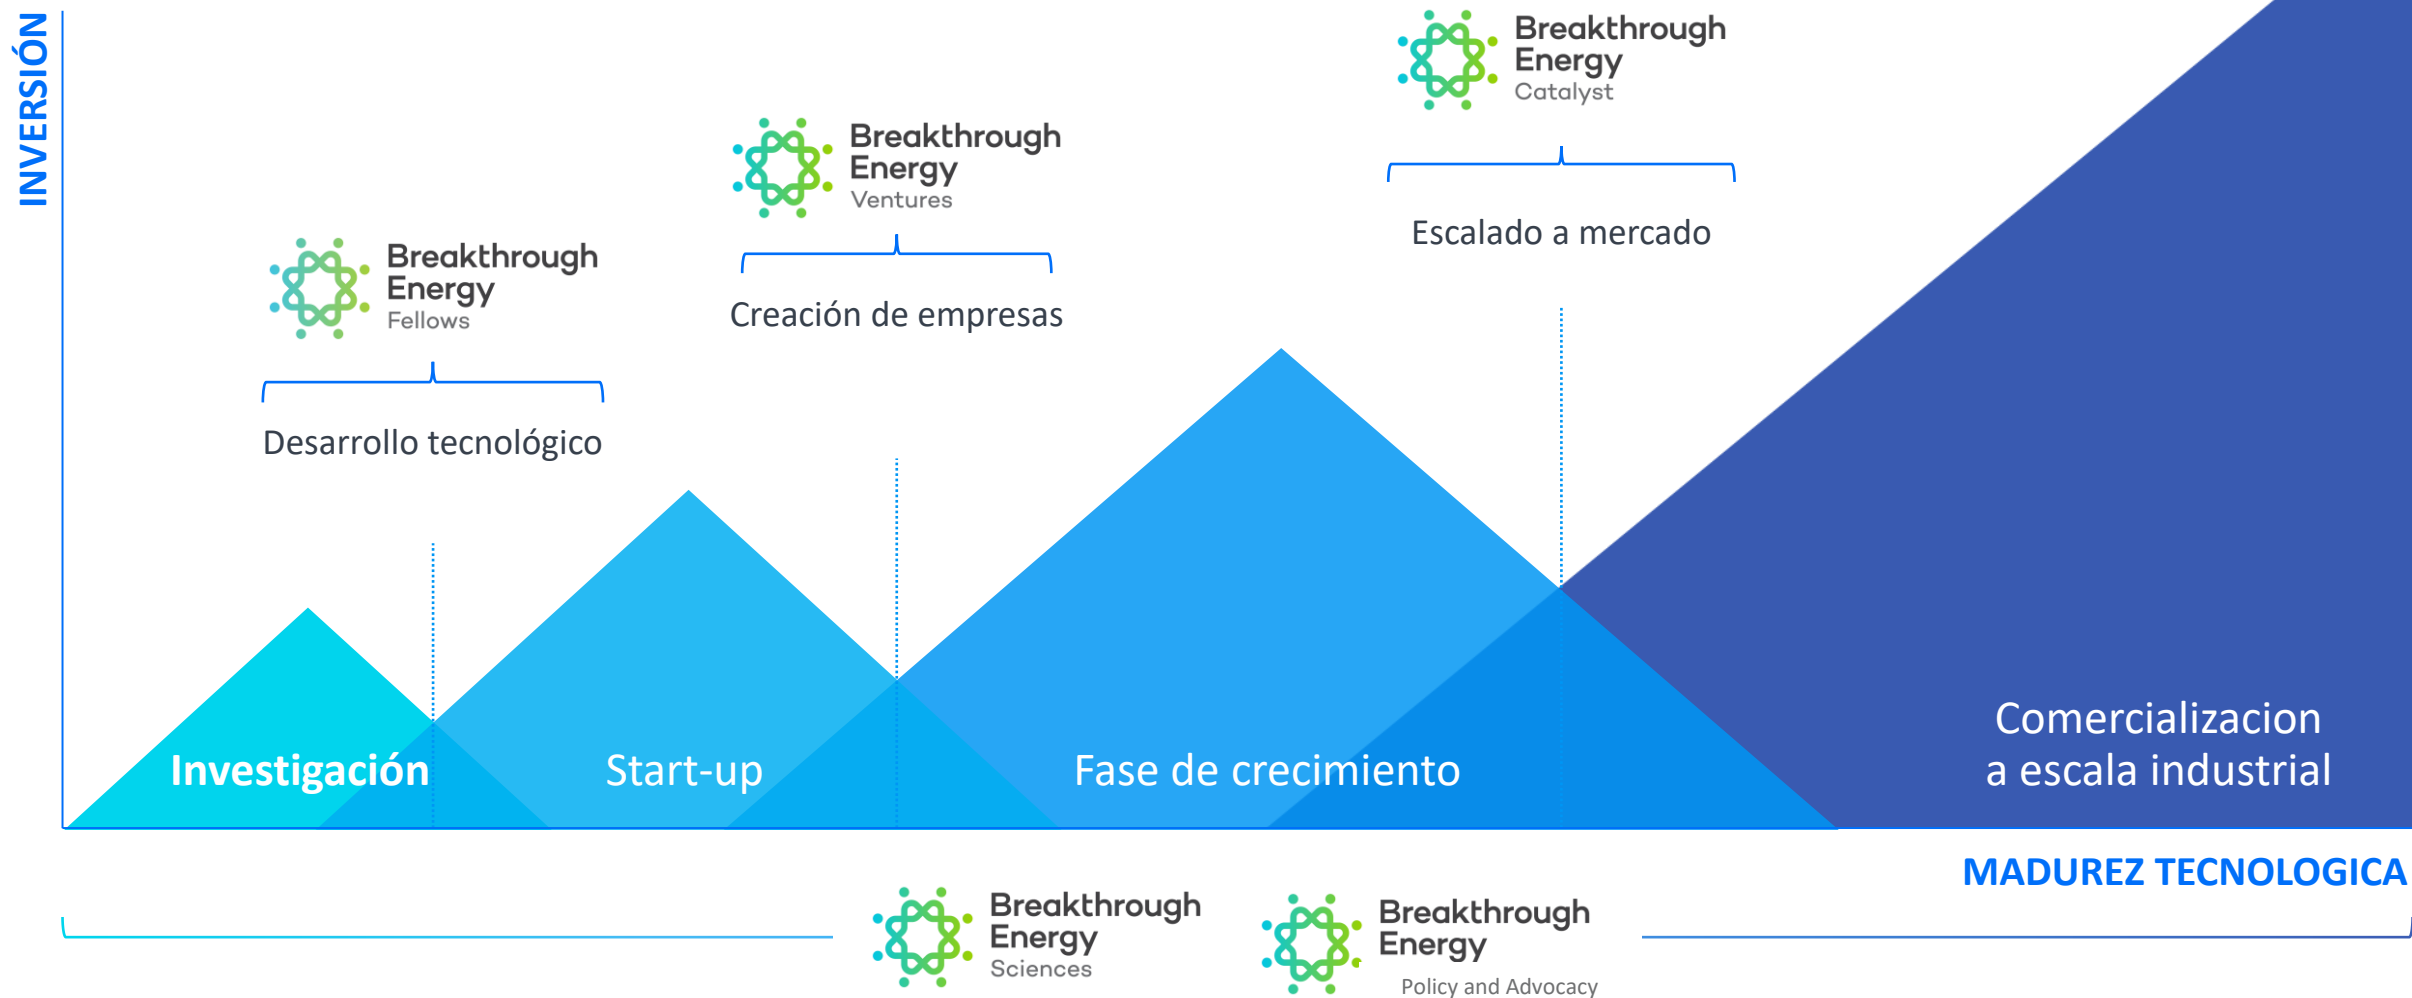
INVERSIÓN

Breakthrough Energy Catalyst

Breakthrough Energy Ventures

Escalado a mercado

Breakthrough Energy Fellows

Creación de empresas

Desarrollo tecnológico

Investigación

Start-up

Fase de crecimiento

Comercializacion a escala industrial

MADUREZ TECNOLOGICA

Breakthrough Energy Sciences

Breakthrough Energy Policy and Advocacy